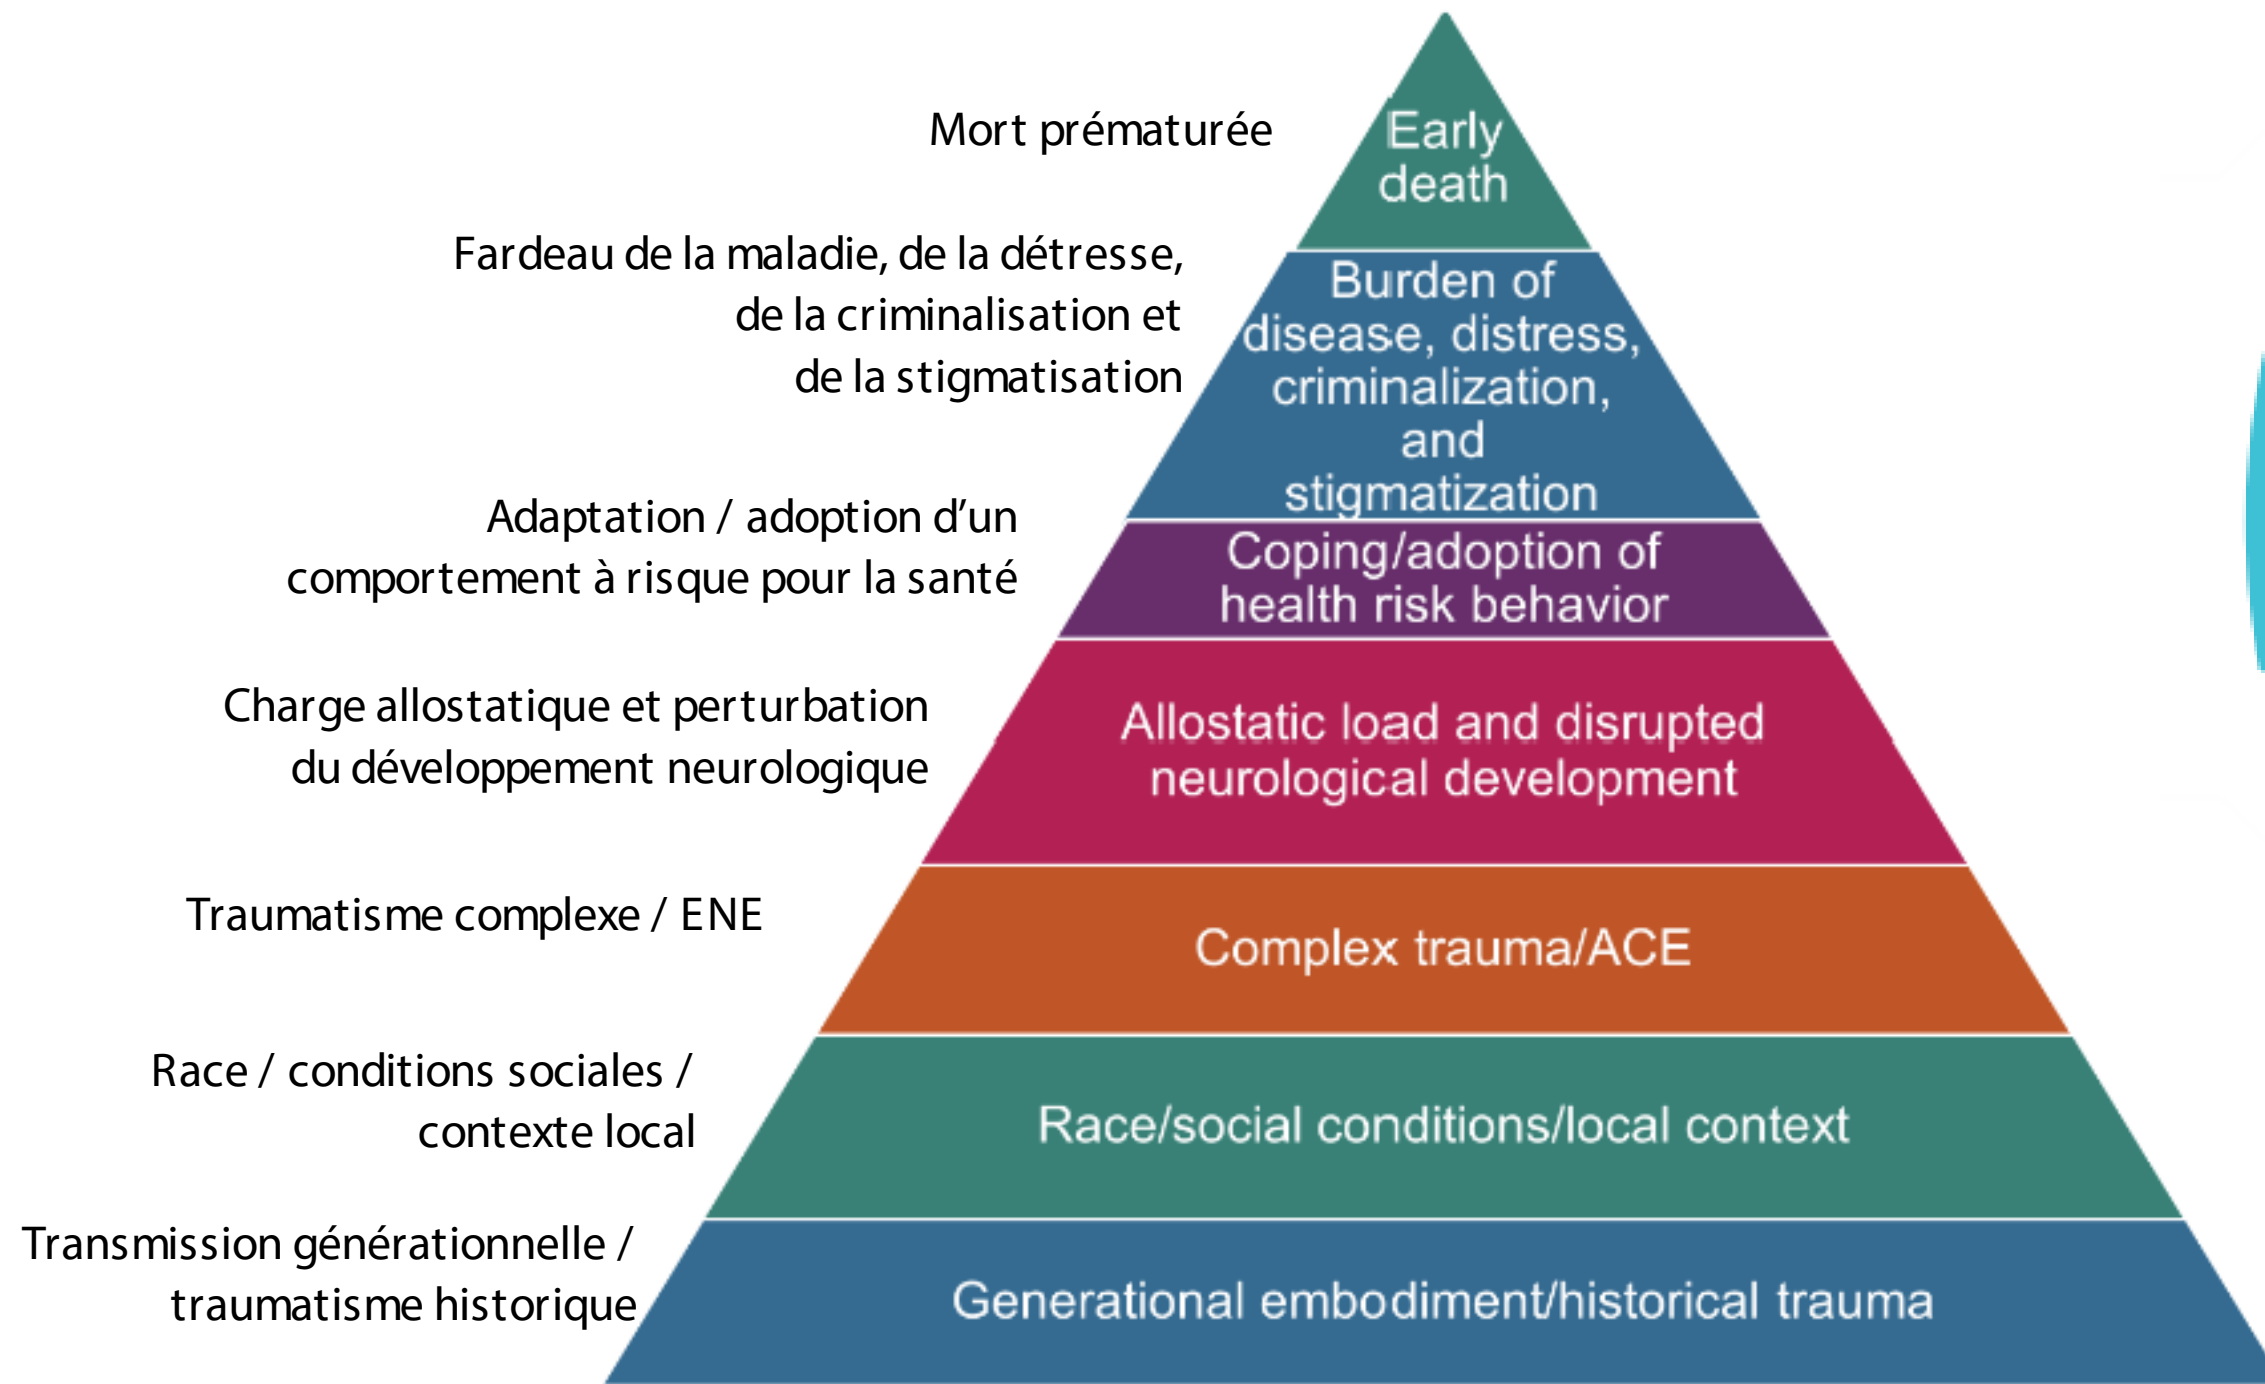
Mort prématurée

Early death

Fardeau de la maladie, de la détresse, de la criminalisation et de la stigmatisation

Burden of disease, distress, criminalization, and stigmatization

Adaptation / adoption d'un comportement à risque pour la santé

Coping/adoption of health risk behavior

Charge allostatique et perturbation du développement neurologique

Allostatic load and disrupted neurological development

Traumatisme complexe / ENE

Complex trauma/ACE

Race / conditions sociales / contexte local

Race/social conditions/local context

Transmission générationnelle / traumatisme historique

Generational embodiment/historical trauma